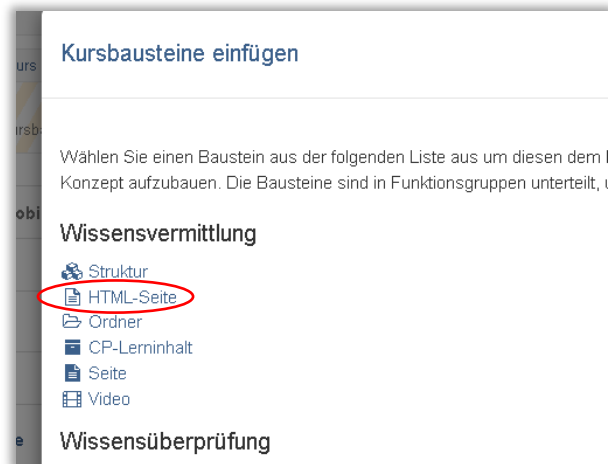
urs

urs

obi

e

Kursbausteine einfügen

Wählen Sie einen Baustein aus der folgenden Liste aus um diesen dem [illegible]
Konzept aufzubauen. Die Bausteine sind in Funktionsgruppen unterteilt, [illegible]

Wissensvermittlung

Struktur
HTML-Seite
Ordner
CP-Lerninhalt
Seite
Video

Wissensüberprüfung